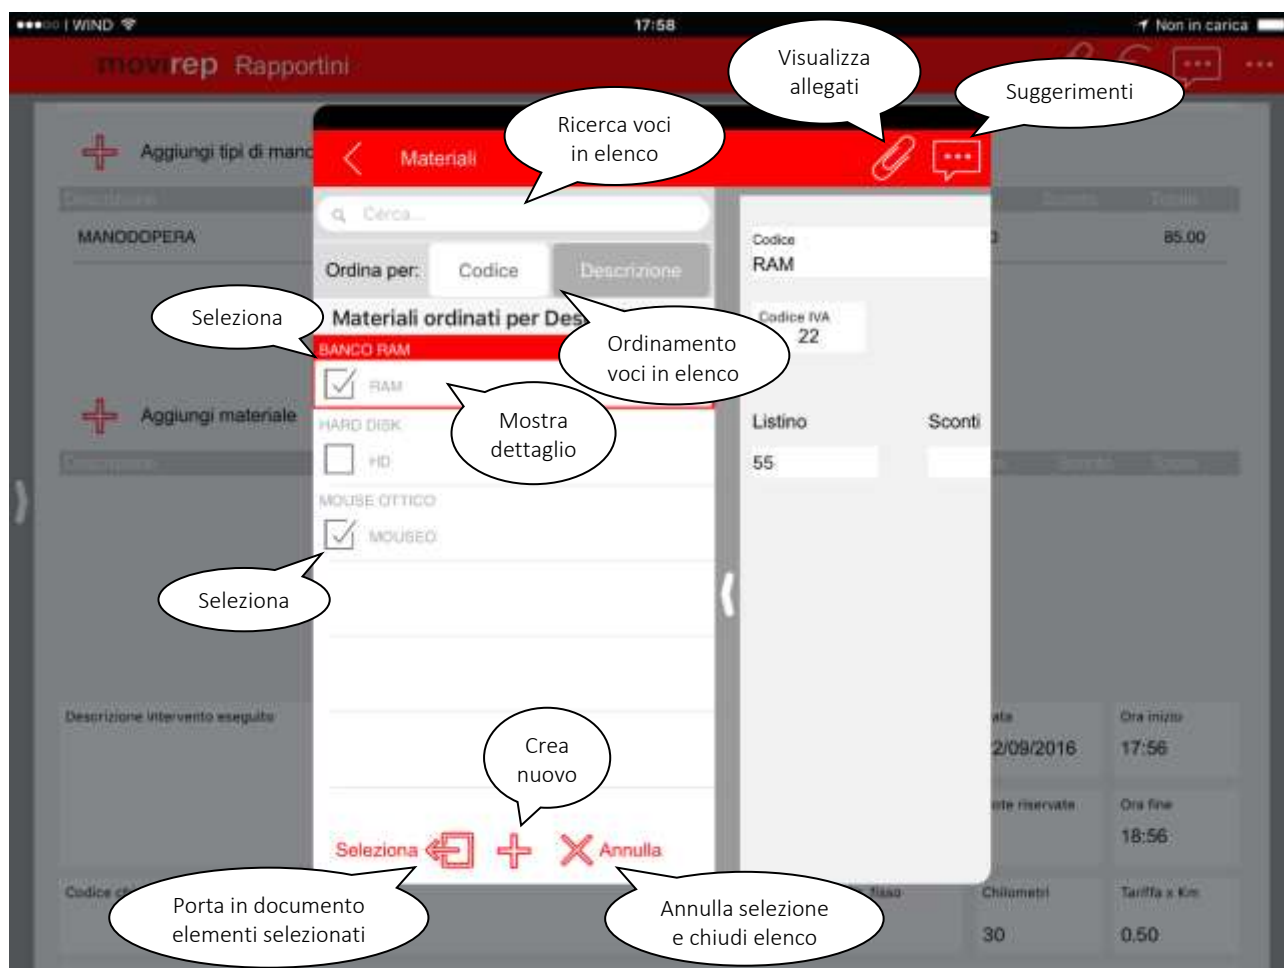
●●●○○ WIND 17:58 Non in carica

movirep Rapportini

Visualizza allegati

Suggerimenti

Ricerca voci in elenco

Aggiungi tipi di manc

Materiali

Cerca...

MANODOPERA

85.00

Ordina per: Codice Descrizione

Codice
RAM

Seleziona

Materiali ordinati per Des

Codice IVA
22

BANCO RAM

Ordinamento voci in elenco

RAM

Aggiungi materiale

Mostra dettaglio

HARD DISK

Listino

Sconti

HD

55

MOUSE OTTICO

MOUSEO

Seleziona

Descrizione intervento eseguito

Ora inizio

2/09/2016

17:56

Crea nuovo

Ora fine

18:56

Seleziona

Annulla

Codice

Chilometri

Tariffa x Km

Porta in documento elementi selezionati

Annulla selezione e chiudi elenco

30

0.50